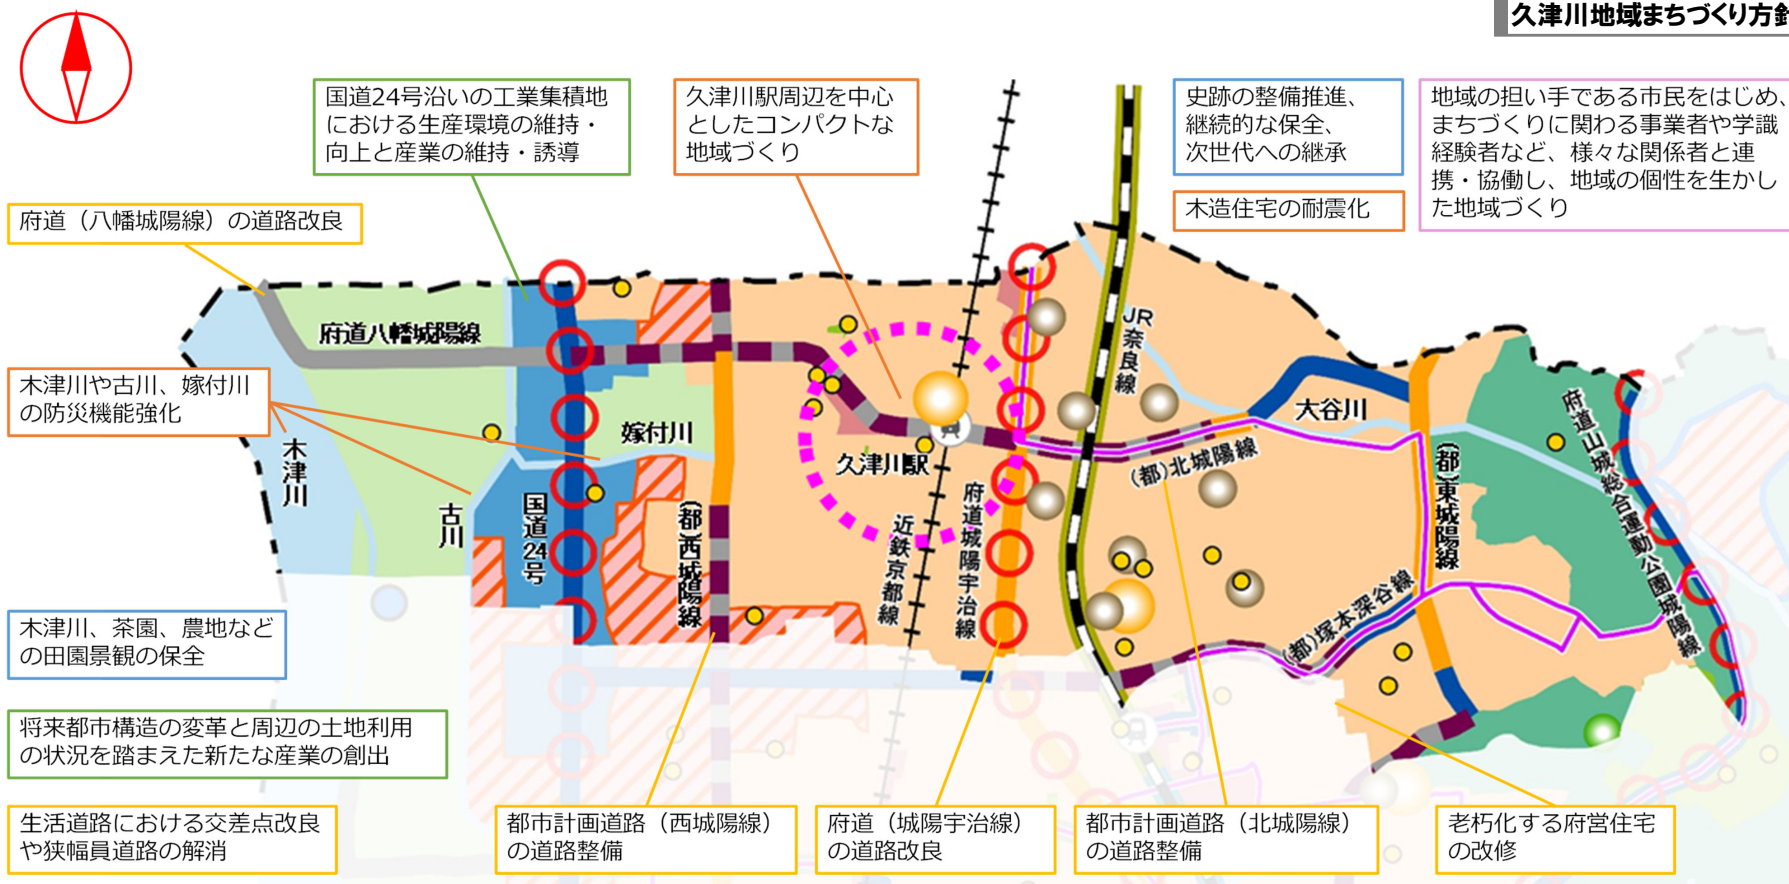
久津川地域まちづくり方針

国道24号沿いの工業集積地における生産環境の維持・向上と産業の維持・誘導

久津川駅周辺を中心としたコンパクトな地域づくり

史跡の整備推進、継続的な保全、次世代への継承

木造住宅の耐震化

地域の担い手である市民をはじめ、まちづくりに関わる事業者や学識経験者など、様々な関係者と連携・協働し、地域の個性を生かした地域づくり

府道（八幡城陽線）の道路改良

木津川や古川、嫁付川の防災機能強化

木津川、茶園、農地などの田園景観の保全

将来都市構造の変革と周辺の土地利用の状況を踏まえた新たな産業の創出

生活道路における交差点改良や狭幅員道路の解消

都市計画道路（西城陽線）の道路整備

府道（城陽宇治線）の道路改良

都市計画道路（北城陽線）の道路整備

老朽化する府営住宅の改修

府道八幡城陽線
木津川
古川
国道24号
嫁付川
(都)西城陽線
久津川駅
近鉄京都線
府道城陽宇治線
JR奈良線
(都)北城陽線
大谷川
(都)東城陽線
(都)塚本深谷線
府道山城総合運動公園城陽線